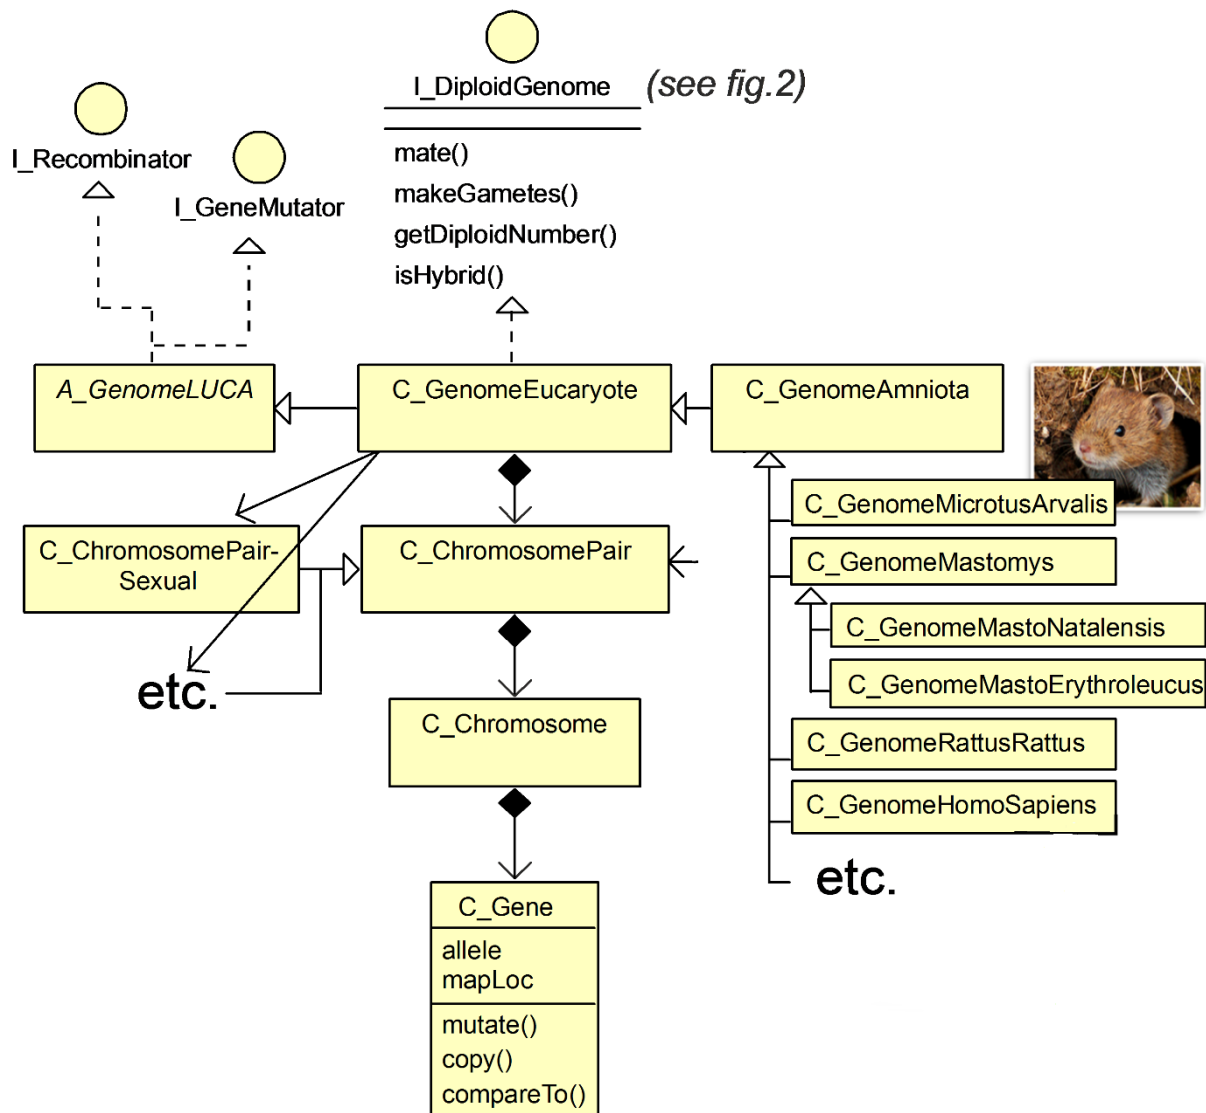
I_DiploidGenome (see fig.2)

mate()
makeGametes()
getDiploidNumber()
isHybrid()

I_Recombinator

I_GeneMutator

A_GenomeLUCA

C_GenomeEucaryote

C_GenomeAmniota

C_GenomeMicrotusArvalis

C_GenomeMastomys

C_GenomeMastoNatalensis

C_GenomeMastoErythroleucus

C_GenomeRattusRattus

C_GenomeHomoSapiens

etc.

C_ChromosomePair-Sexual

C_ChromosomePair

etc.

C_Chromosome

C_Gene

allele
mapLoc

mutate()
copy()
compareTo()